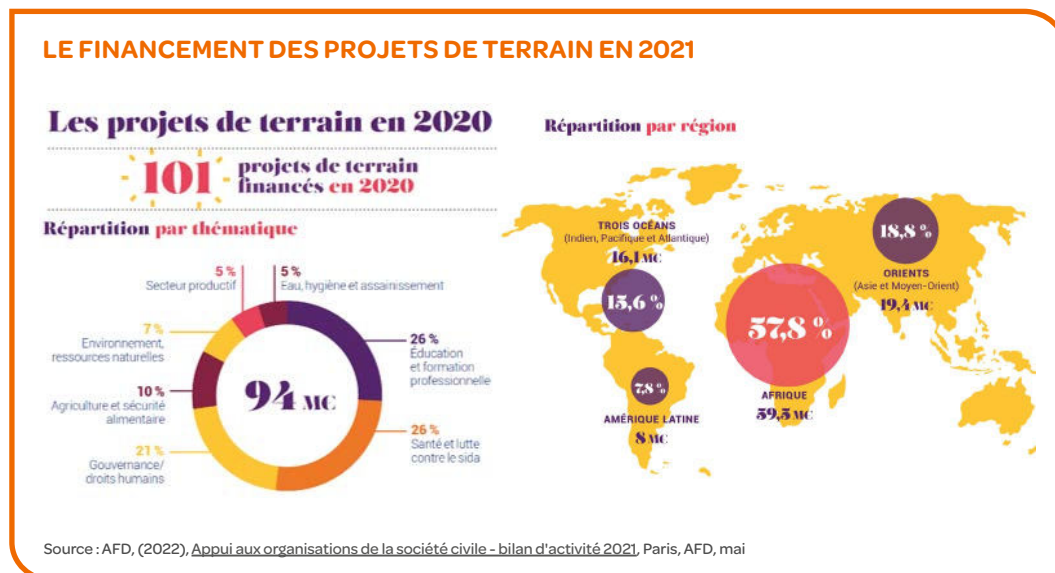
LE FINANCEMENT DES PROJETS DE TERRAIN EN 2021

Les projets de terrain en 2020

101 projets de terrain financés en 2020

Répartition par thématique

5 % Secteur productif

5 % Eau, hygiène et assainissement

7 % Environnement, ressources naturelles

10 % Agriculture et sécurité alimentaire

21 % Gouvernance/ droits humains

26 % Éducation et formation professionnelle

26 % Santé et lutte contre le sida

94 MC

Répartition par région

TROIS OCÉANS (Indien, Pacifique et Atlantique) 16,1 MC

15,6 %

18,8 %

ORIENTS (Asie et Moyen-Orient) 19,4 MC

57,8 %

AFRIQUE 59,5 MC

7,8 %

AMÉRIQUE LATINE 8 MC

Source : AFD, (2022), Appui aux organisations de la société civile - bilan d'activité 2021, Paris, AFD, mai